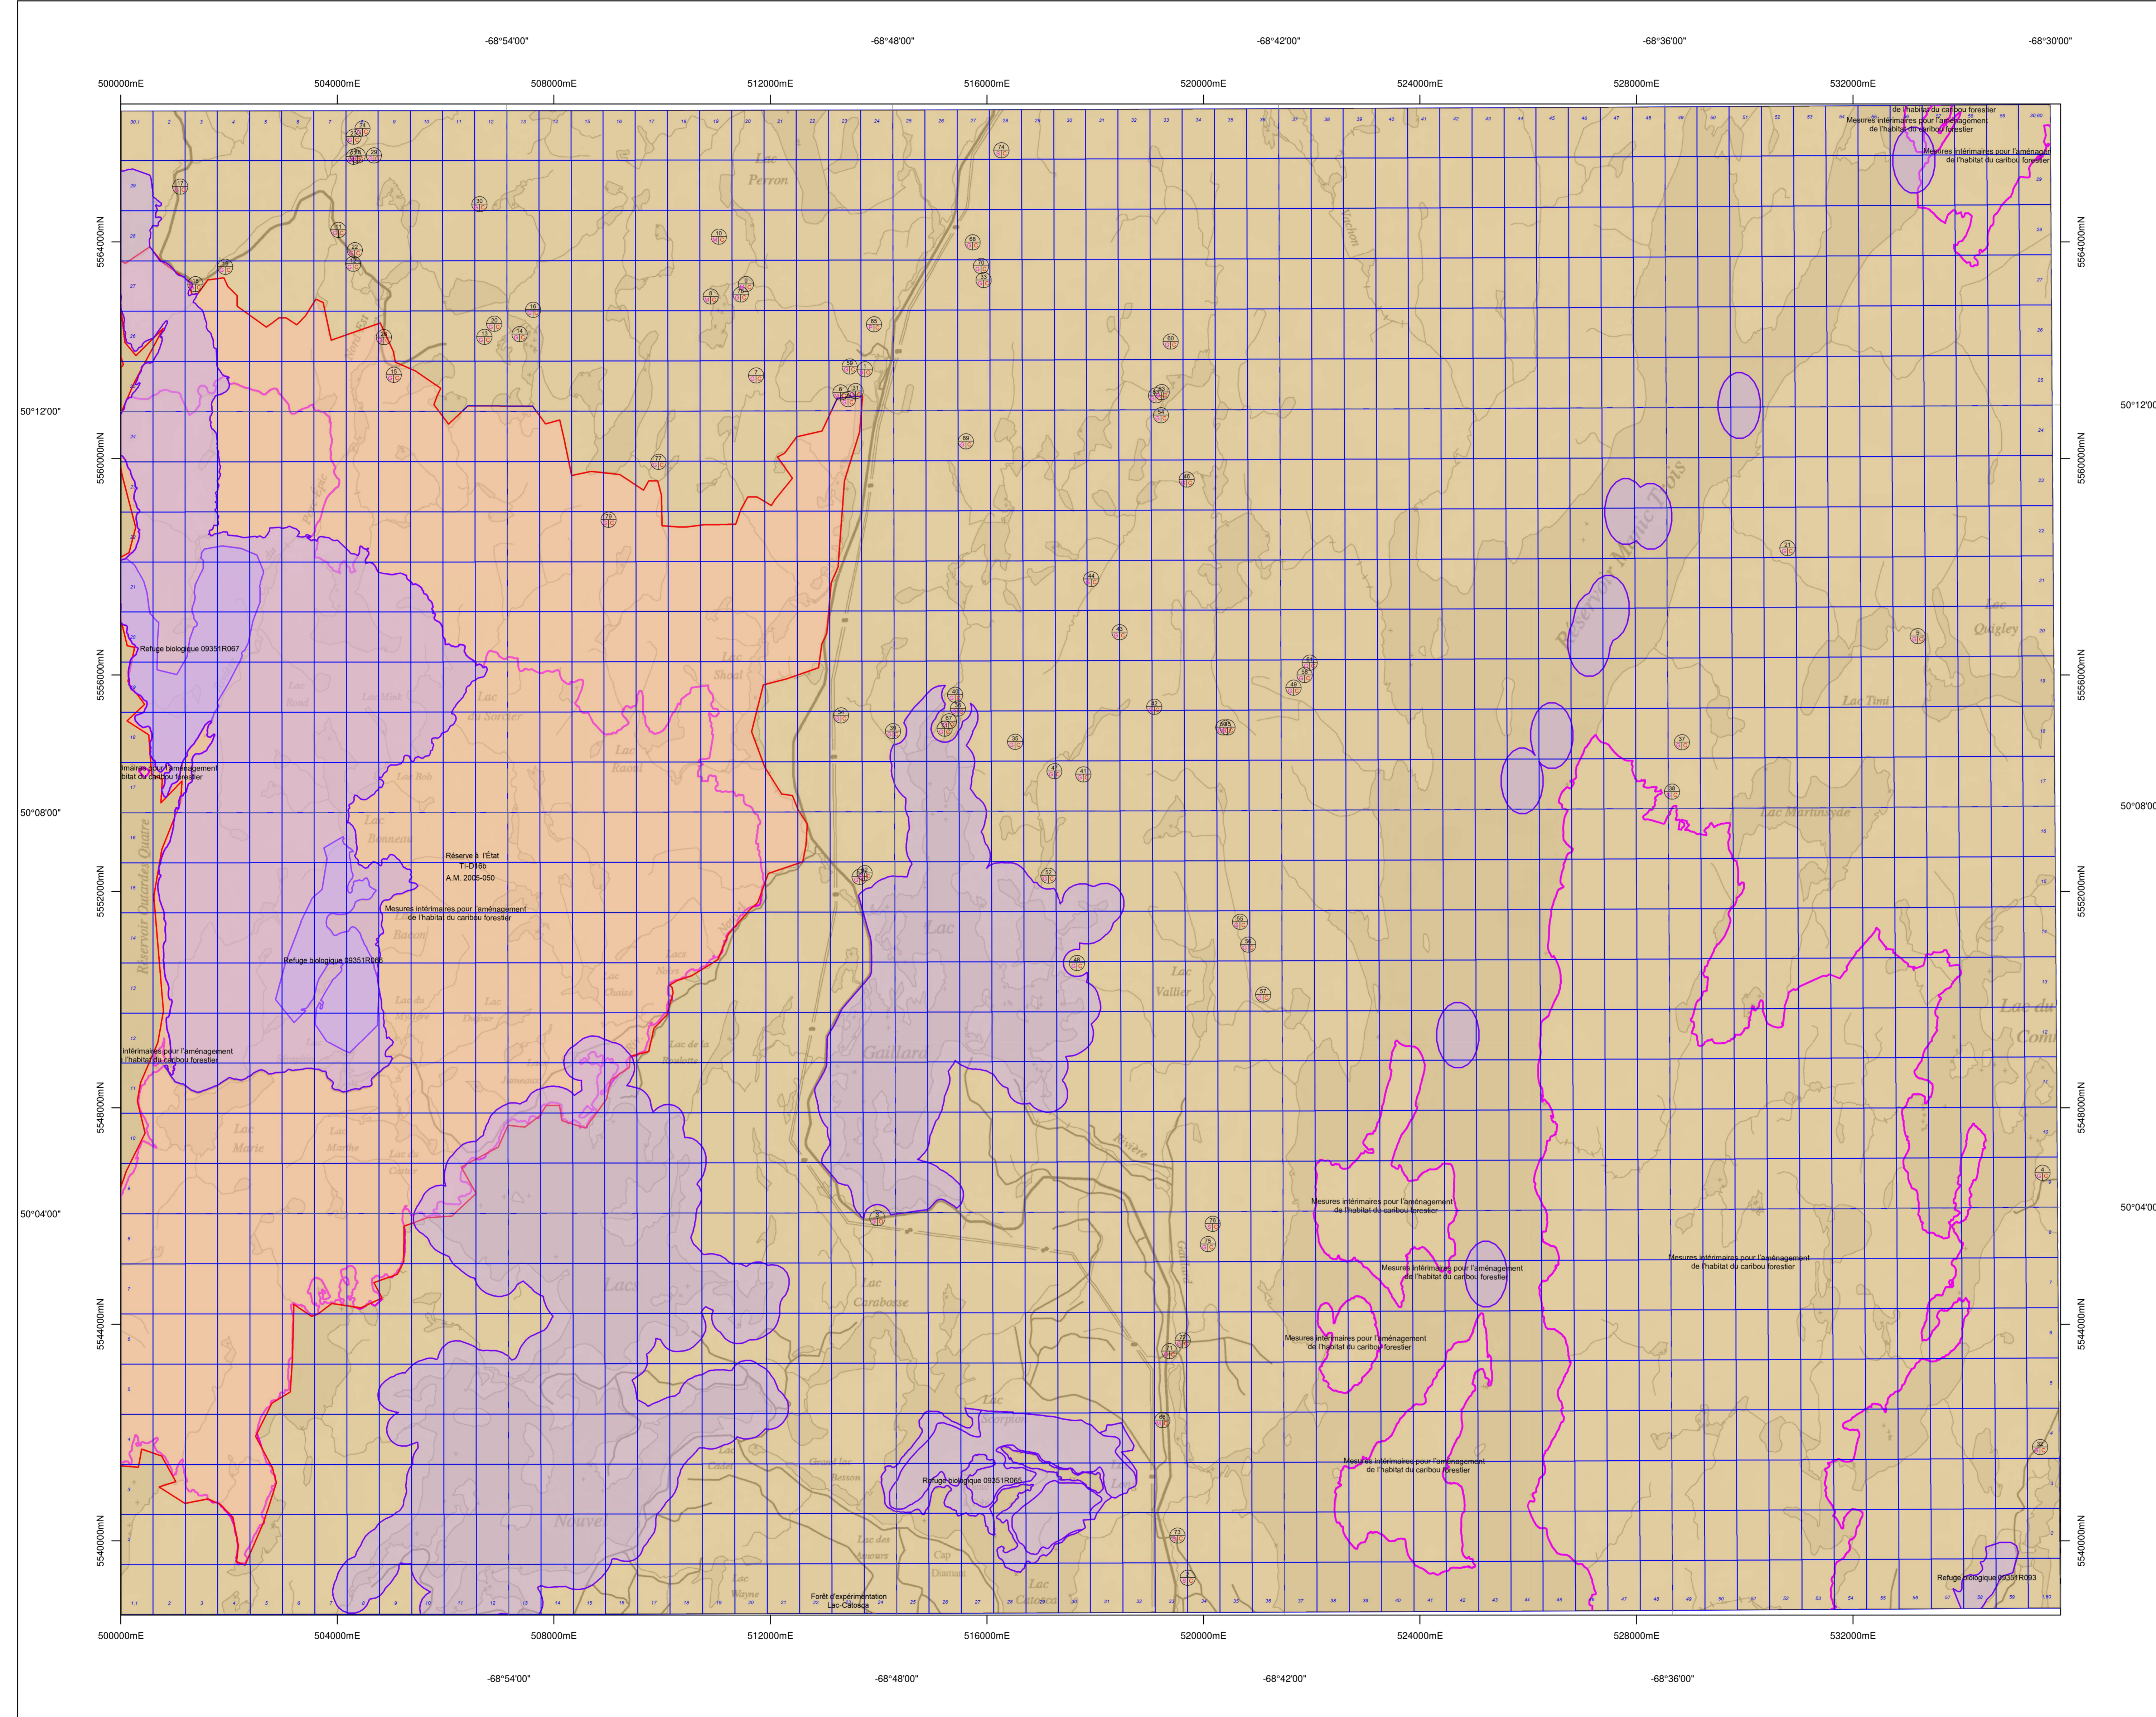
-68°54'00"
-68°48'00"
-68°42'00"
-68°36'00"
-68°30'00"

500000mE
504000mE
508000mE
512000mE
516000mE
520000mE
524000mE
528000mE
532000mE

5564000mN
5560000mN
5556000mN
5552000mN
5548000mN
5544000mN
5540000mN

50°12'00"
50°08'00"
50°04'00"

de l'habitat du caribou forestier
Mesures intérimaires pour l'aménagement de l'habitat du caribou forestier

Mesures intérimaires pour l'aménagement de l'habitat du caribou forestier

Lac Perron

Refuge biologique 09351R067

Réserve à l'État TI-D16b A.M. 2005-050

Mesures intérimaires pour l'aménagement de l'habitat du caribou forestier

Refuge biologique 09351R068

intérimaires pour l'aménagement de l'habitat du caribou forestier

imaires pour l'aménagement bitat du caribou forestier

Réservoir Outardes Quatre

Lac Shoal

Lac du Sorcier

Lac Raoul

Lac Bob

Lac Bonneau

Lac Bacon

Lac Marie

Lac Marthe

Lac du Castor

Lac Gaillard

Lac Vallier

Lac Carabosse

Lacs Nouvel

Lac Scorpion

Refuge biologique 09351R065

Lac Calvaire

Forêt d'expérimentation Lac-Catosca

Réserve Manic-Trois

Lac Quigley

Lac Timi

Lac Martinsyde

Lac du Coin

Mesures intérimaires pour l'aménagement de l'habitat du caribou forestier

Mesures intérimaires pour l'aménagement de l'habitat du caribou forestier

Mesures intérimaires pour l'aménagement de l'habitat du caribou forestier

Mesures intérimaires pour l'aménagement de l'habitat du caribou forestier

Mesures intérimaires pour l'aménagement de l'habitat du caribou forestier

Refuge biologique 09351R093

-68°54'00"
-68°48'00"
-68°42'00"
-68°36'00"